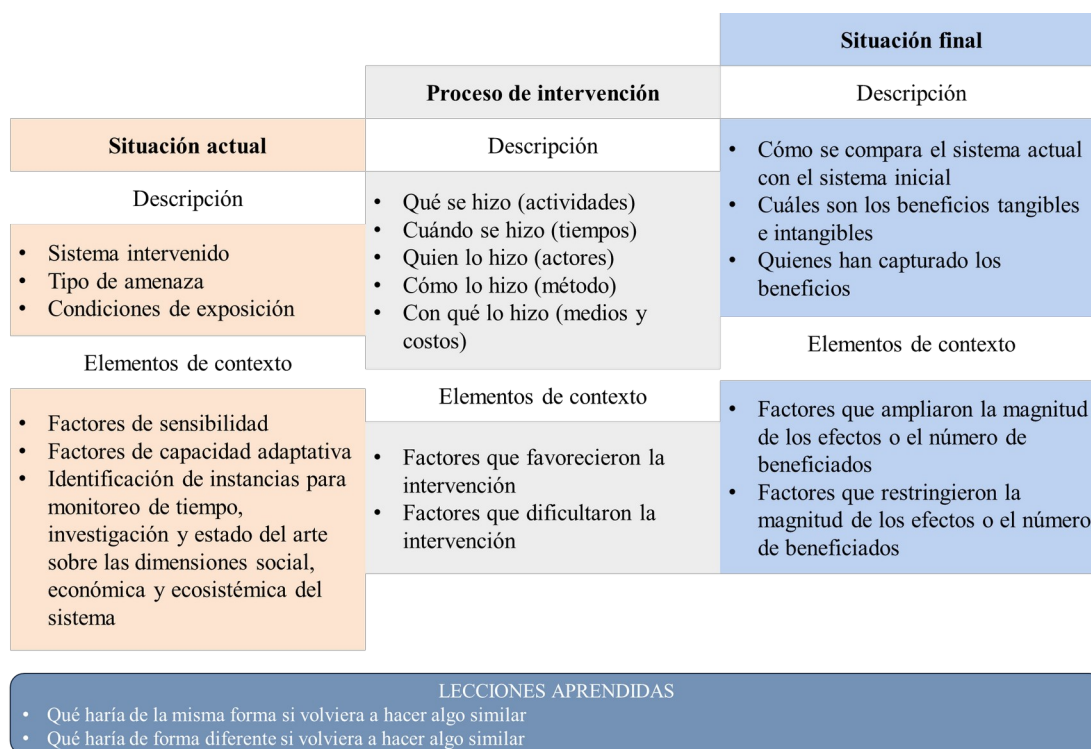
Situación actual

Descripción

- Sistema intervenido
- Tipo de amenaza
- Condiciones de exposición

Elementos de contexto

- Factores de sensibilidad
- Factores de capacidad adaptativa
- Identificación de instancias para monitoreo de tiempo, investigación y estado del arte sobre las dimensiones social, económica y ecosistémica del sistema

Proceso de intervención

Descripción

- Qué se hizo (actividades)
- Cuándo se hizo (tiempos)
- Quien lo hizo (actores)
- Cómo lo hizo (método)
- Con qué lo hizo (medios y costos)

Elementos de contexto

- Factores que favorecieron la intervención
- Factores que dificultaron la intervención

Situación final

Descripción

- Cómo se compara el sistema actual con el sistema inicial
- Cuáles son los beneficios tangibles e intangibles
- Quienes han capturado los beneficios

Elementos de contexto

- Factores que ampliaron la magnitud de los efectos o el número de beneficiados
- Factores que restringieron la magnitud de los efectos o el número de beneficiados

LECCIONES APRENDIDAS
- Qué haría de la misma forma si volviera a hacer algo similar
- Qué haría de forma diferente si volviera a hacer algo similar